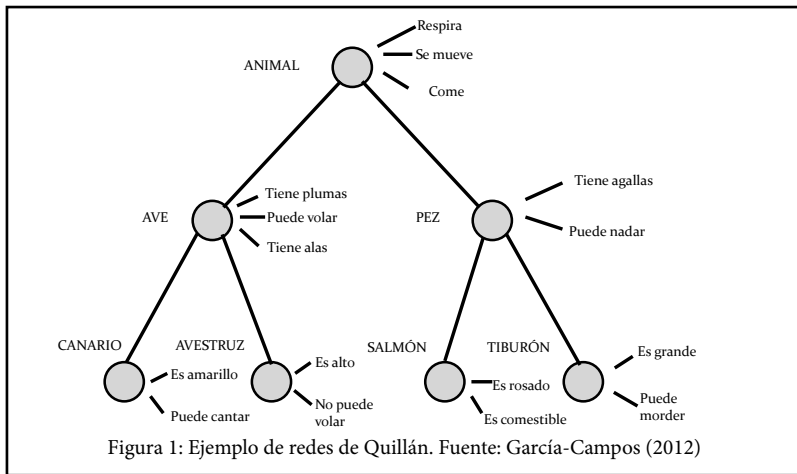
ANIMAL
Respira
Se mueve
Come

AVE
Tiene plumas
Puede volar
Tiene alas

PEZ
Tiene agallas
Puede nadar

CANARIO
Es amarillo
Puede cantar

AVESTRUZ
Es alto
No puede volar

SALMÓN
Es rosado
Es comestible

TIBURÓN
Es grande
Puede morder

Figura 1: Ejemplo de redes de Quillán. Fuente: García-Campos (2012)